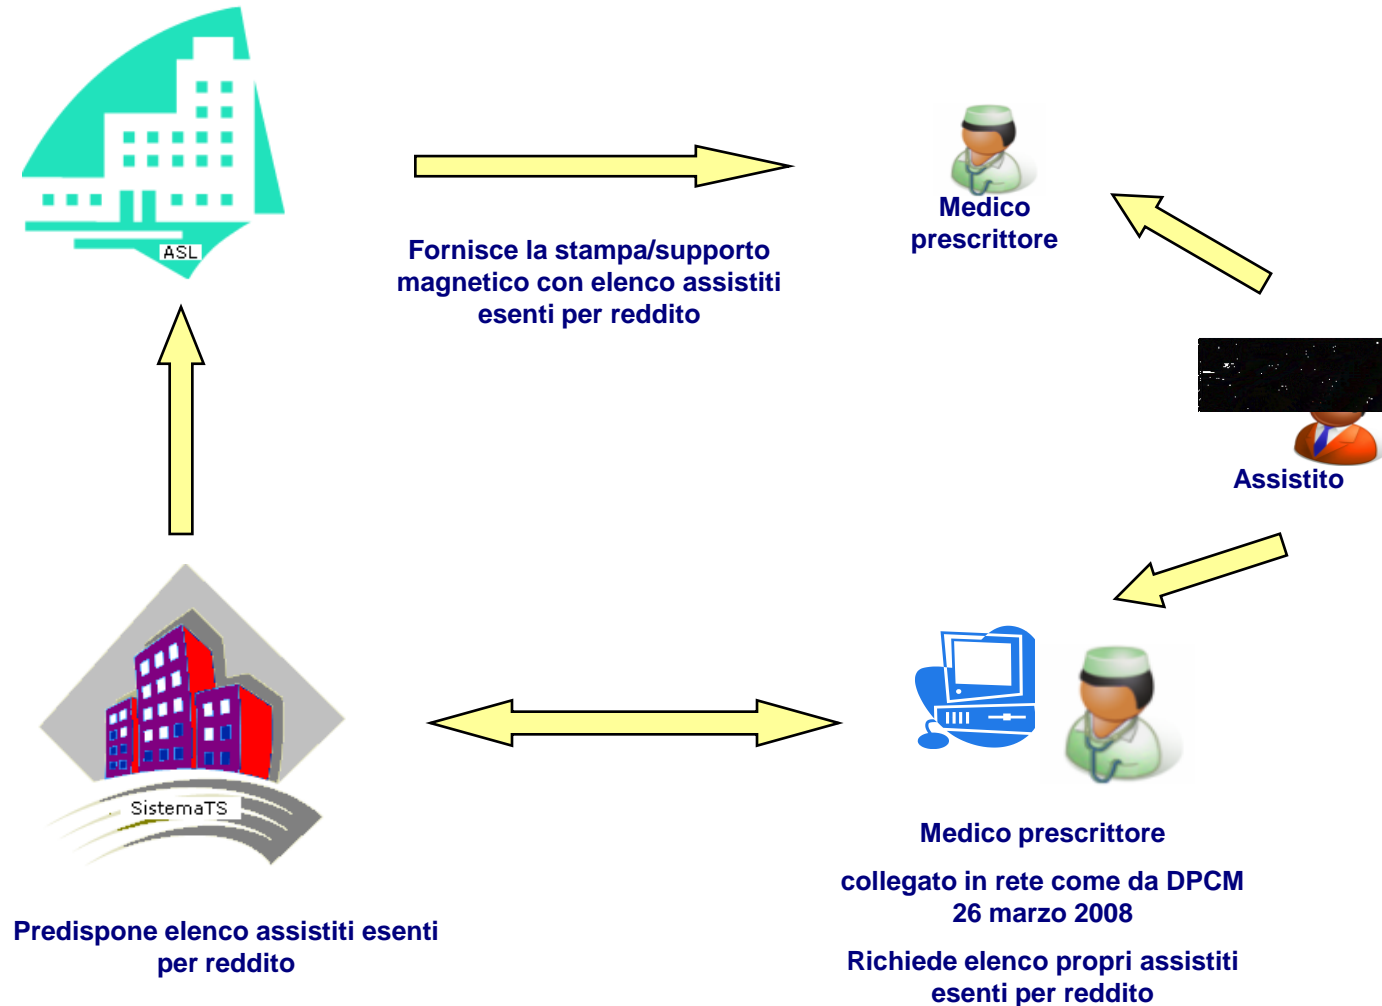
ASL

Fornisce la stampa/supporto magnetico con elenco assistiti esenti per reddito

Medico prescrittore

Assistito

SistemaTS

Predispone elenco assistiti esenti per reddito

Medico prescrittore

collegato in rete come da DPCM 26 marzo 2008

Richiede elenco propri assistiti esenti per reddito